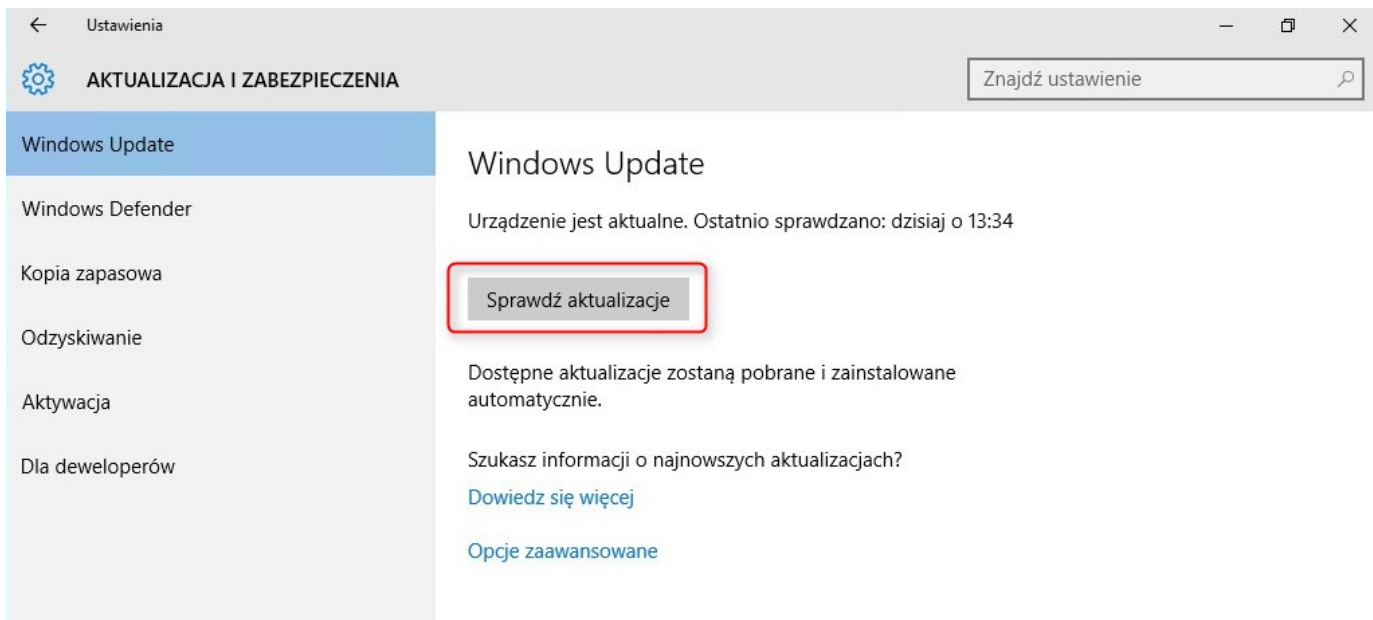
Ustawienia

AKTUALIZACJA I ZABEZPIECZENIA

Znajdź ustawienie

Windows Update

Windows Defender

Kopia zapasowa

Odzyskiwanie

Aktywacja

Dla deweloperów

Windows Update

Urządzenie jest aktualne. Ostatnio sprawdzano: dzisiaj o 13:34

Sprawdź aktualizacje

Dostępne aktualizacje zostaną pobrane i zainstalowane automatycznie.

Szukasz informacji o najnowszych aktualizacjach?

Dowiedz się więcej

Opcje zaawansowane